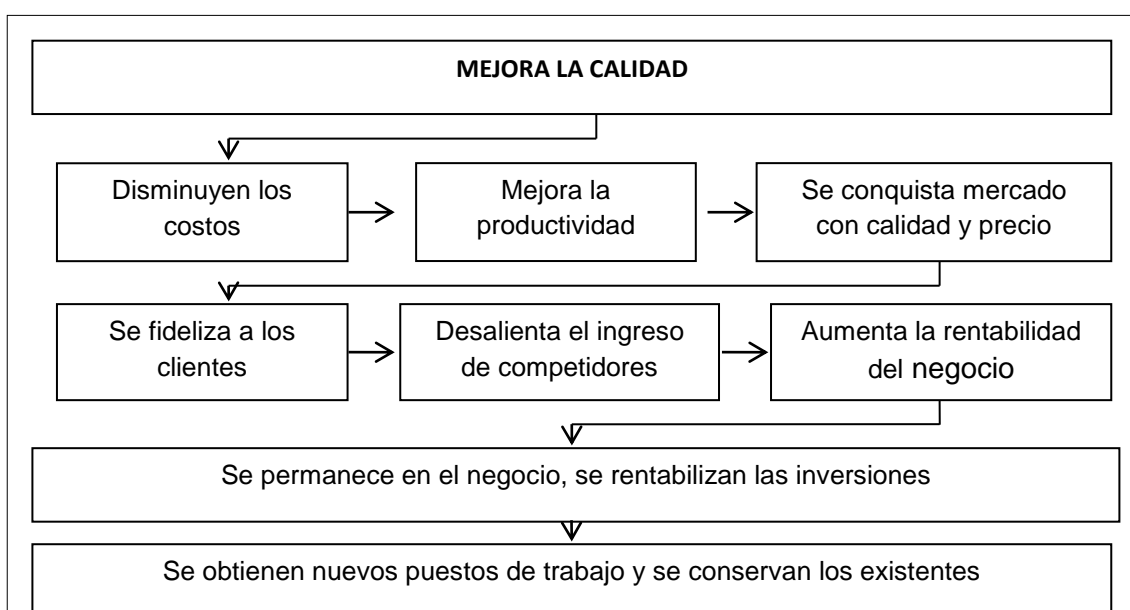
MEJORA LA CALIDAD

Disminuyen los costos

Mejora la productividad

Se conquista mercado con calidad y precio

Se fideliza a los clientes

Desalienta el ingreso de competidores

Aumenta la rentabilidad del negocio

Se permanece en el negocio, se rentabilizan las inversiones

Se obtienen nuevos puestos de trabajo y se conservan los existentes